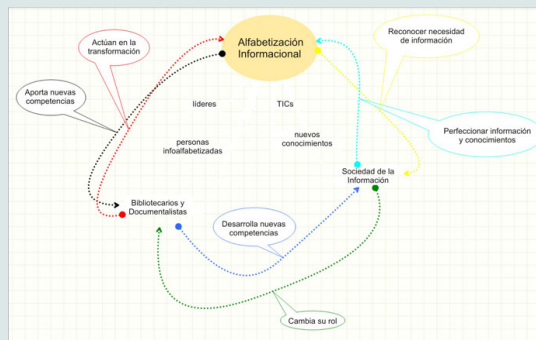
Actúan en la transformación

Alfabetización Informacional

Reconocer necesidad de información

Aporta nuevas competencias

líderes

TICs

Perfeccionar información y conocimientos

personas infoalfabetizadas

nuevos conocimientos

Sociedad de la Información

Bibliotecarios y Documentalistas

Desarrolla nuevas competencias

Cambia su rol